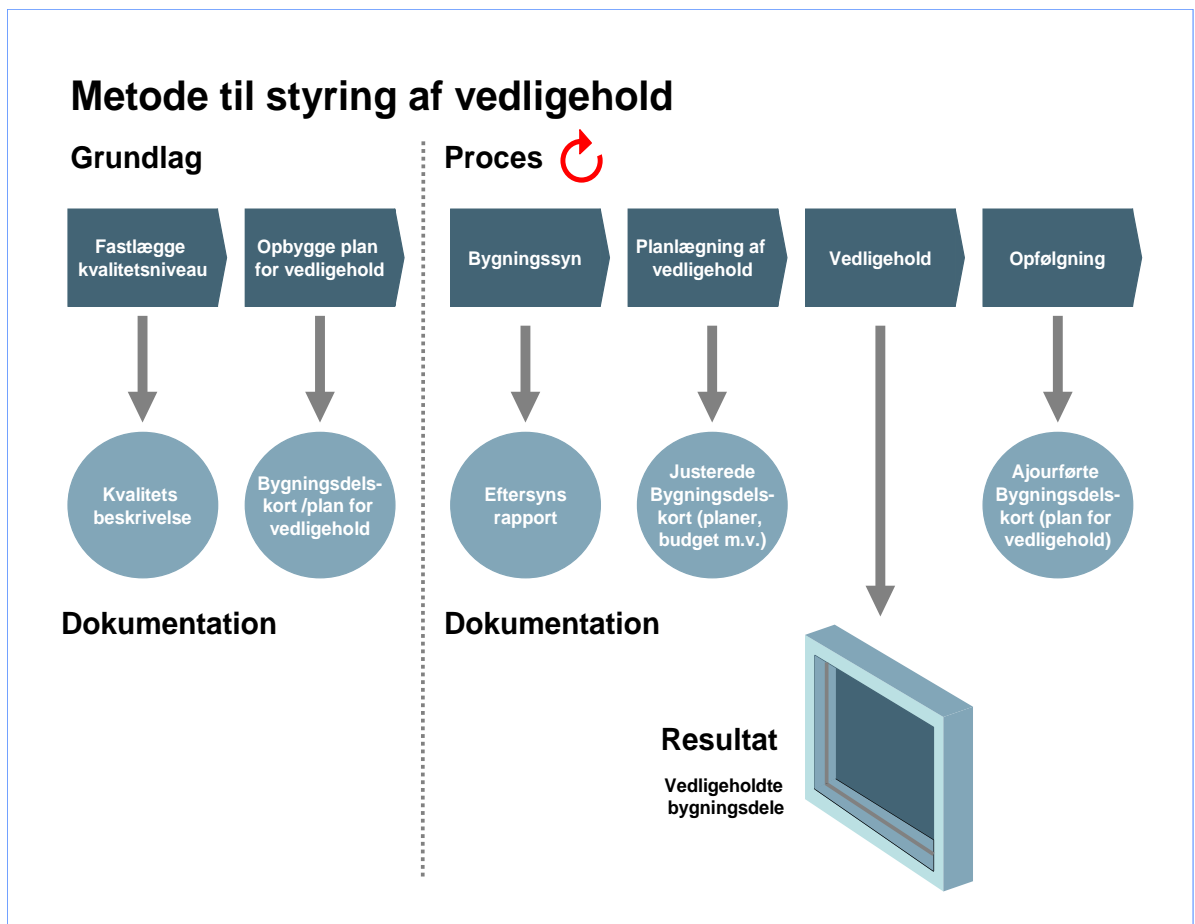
Metode til styring af vedligehold

Grundlag

Fastlægge kvalitetsniveau

Opbygge plan for vedligehold

Kvalitets beskrivelse

Bygningsdelskort /plan for vedligehold

Dokumentation

Proces

Bygningssyn

Planlægning af vedligehold

Vedligehold

Opfølgning

Eftersyns rapport

Justerede Bygningsdelskort (planer, budget m.v.)

Ajourførte Bygningsdelskort (plan for vedligehold)

Dokumentation

Resultat

Vedligeholdte bygningsdele